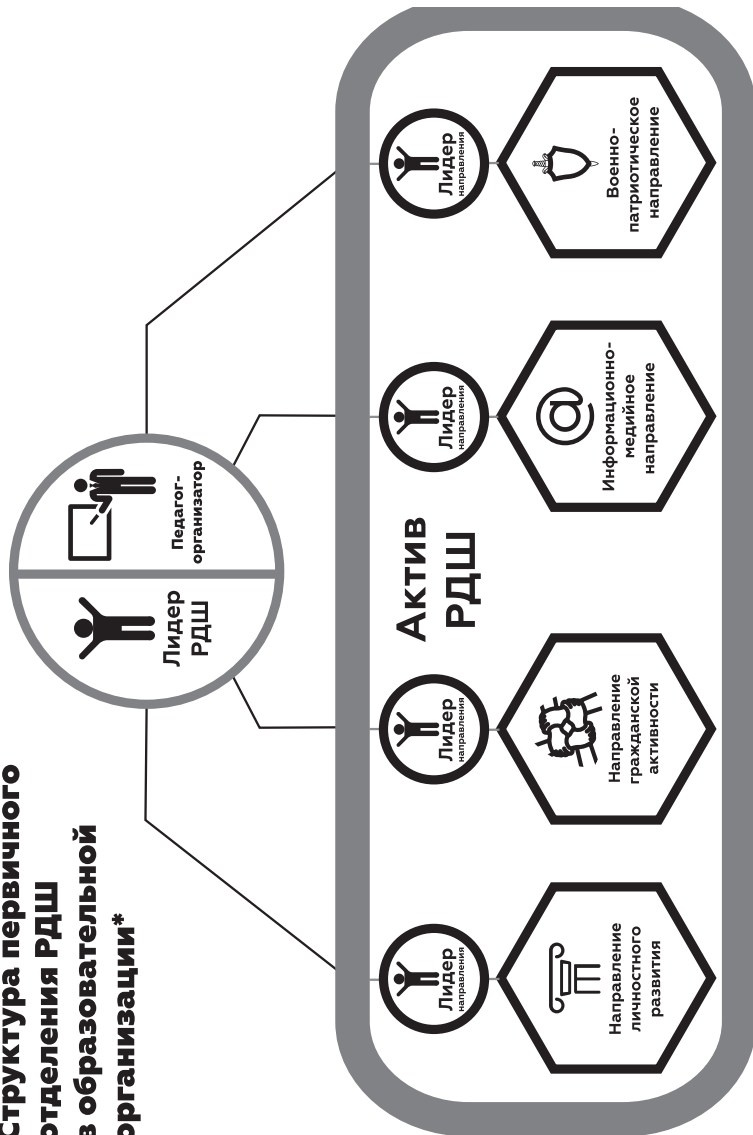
Структура первичного отделения РДШ в образовательной организации*

Лидер РДШ

Педагог-организатор

Актив РДШ

Лидер направления

Направление личностного развития

Лидер направления

Направление гражданской активности

Лидер направления

Информационно-медийное направление

Лидер направления

Военно-патриотическое направление